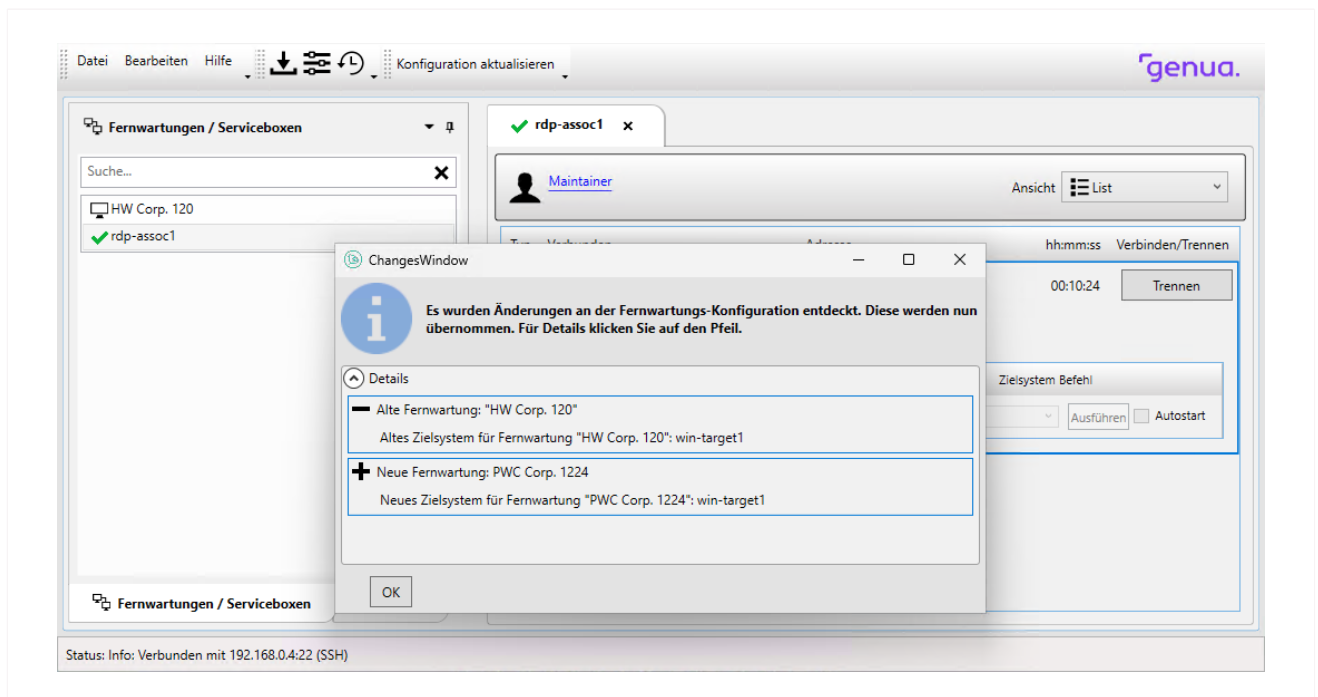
Datei Bearbeiten Hilfe Konfiguration aktualisieren

genua.

Fernwartungen / Serviceboxen

Suche...

HW Corp. 120
rdp-assoc1

rdp-assoc1

Maintainer

Ansicht List

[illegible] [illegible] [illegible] hh:mm:ss Verbinden/Trennen

00:10:24 Trennen

Zielsystem Befehl

Ausführen Autostart

ChangesWindow

Es wurden Änderungen an der Fernwartungs-Konfiguration entdeckt. Diese werden nun übernommen. Für Details klicken Sie auf den Pfeil.

Details

Alte Fernwartung: "HW Corp. 120"

Altes Zielsystem für Fernwartung "HW Corp. 120": win-target1

Neue Fernwartung: PWC Corp. 1224

Neues Zielsystem für Fernwartung "PWC Corp. 1224": win-target1

OK

Fernwartungen / Serviceboxen

Status: Info: Verbunden mit 192.168.0.4:22 (SSH)